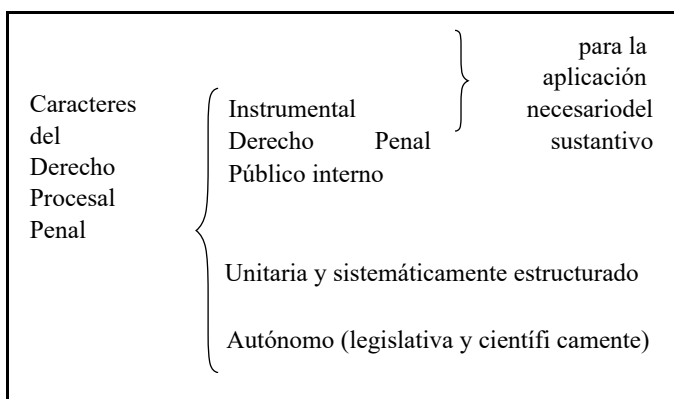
Caracteres del Derecho Procesal Penal

Instrumental necesariodel Derecho Penal sustantivo
para la aplicación

Público interno

Unitaria y sistemáticamente estructurado

Autónomo (legislativa y científi camente)